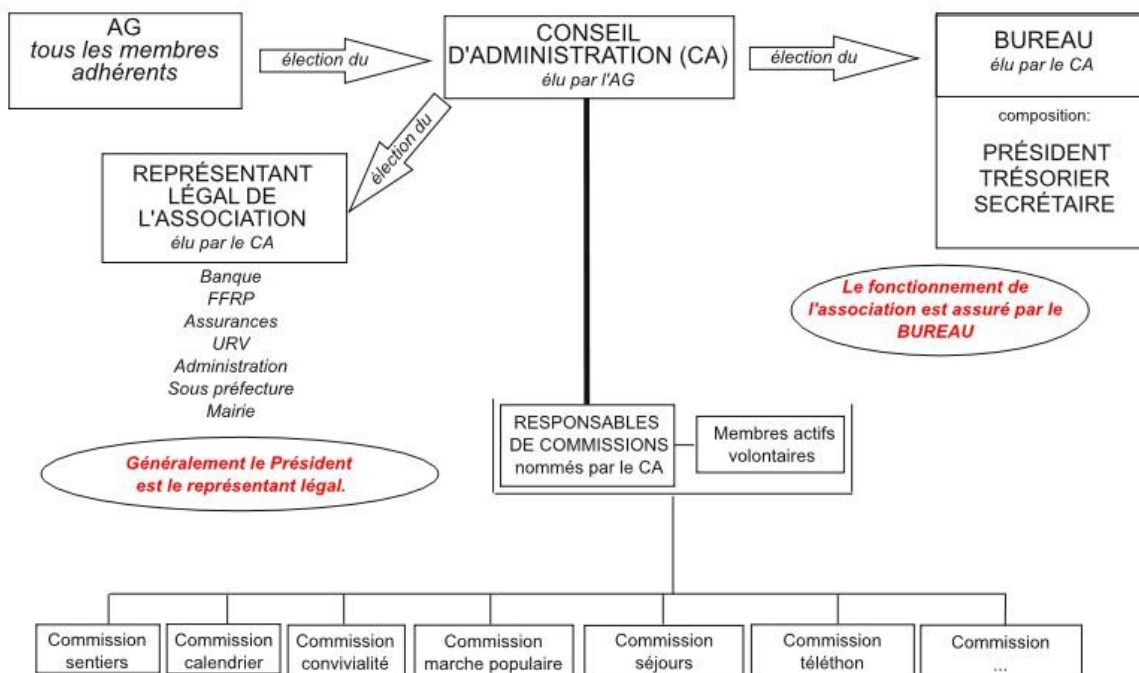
AG
tous les membres adhérents

élection du

CONSEIL D'ADMINISTRATION (CA)
élu par l'AG

élection du

BUREAU
élu par le CA

composition:

PRÉSIDENT
TRÉSORIER
SECRÉTAIRE

élection du

REPRÉSENTANT LÉGAL DE L'ASSOCIATION
élu par le CA

Banque
FFRP
Assurances
URV
Administration
Sous préfecture
Mairie

Le fonctionnement de l'association est assuré par le BUREAU

Généralement le Président est le représentant légal.

RESPONSABLES DE COMMISSIONS nommés par le CA

Membres actifs volontaires

Commission sentiers

Commission calendrier

Commission convivialité

Commission marche populaire

Commission séjours

Commission téléthon

Commission ...